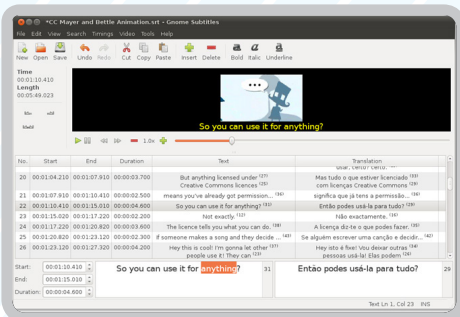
*CC Mayer and Bettle Animation.srt - Gnome Subtitles

File Edit View Search Timings Video Tools Help

New Open Save Undo Redo Cut Copy Paste Insert Delete Bold Italic Underline

Time
00:01:10.410
Length
00:05:49.023

So you can use it for anything?

1.0x

| No. | Start | End | Duration | Text | Translation |
|---|---|---|---|---|---|
| 20 | 00:01:04.210 | 00:01:07.910 | 00:00:03.700 | But anything licensed under (19) Creative Commons licenses (28) | Mas tudo o que estiver licenciado (33) com licenças Creative Commons (28) |
| 21 | 00:01:07.910 | 00:01:10.410 | 00:00:02.500 | means you've already got permission... (38) | significa que já tens a permissão... (38) |
| 22 | 00:01:10.410 | 00:01:15.010 | 00:00:04.600 | So you can use it for anything? (31) | Então podes usá-la para tudo? (29) |
| 23 | 00:01:15.020 | 00:01:17.220 | 00:00:02.200 | Not exactly. (12) | Não exactamente. (16) |
| 24 | 00:01:17.220 | 00:01:20.820 | 00:00:03.600 | The licence tells you what you can do. (38) | A licença diz-te o que podes fazer. (35) |
| 25 | 00:01:20.820 | 00:01:23.120 | 00:00:02.300 | If someone makes a song and they decide ... (43) | Se alguém escrever uma canção e decidir... (42) |
| 26 | 00:01:23.120 | 00:01:27.320 | 00:00:04.200 | Hey this is cool! I'm gonna let other (37) people use it! They can (23) | Hey isto é fixe! Vou deixar outras (34) pessoas usá-la! Elas podem (26) |

Start: 00:01:10.410
End: 00:01:15.010
Duration: 00:00:04.600

So you can use it for anything? 31
Então podes usá-la para tudo? 29

Text Ln 1, Col 23 INS